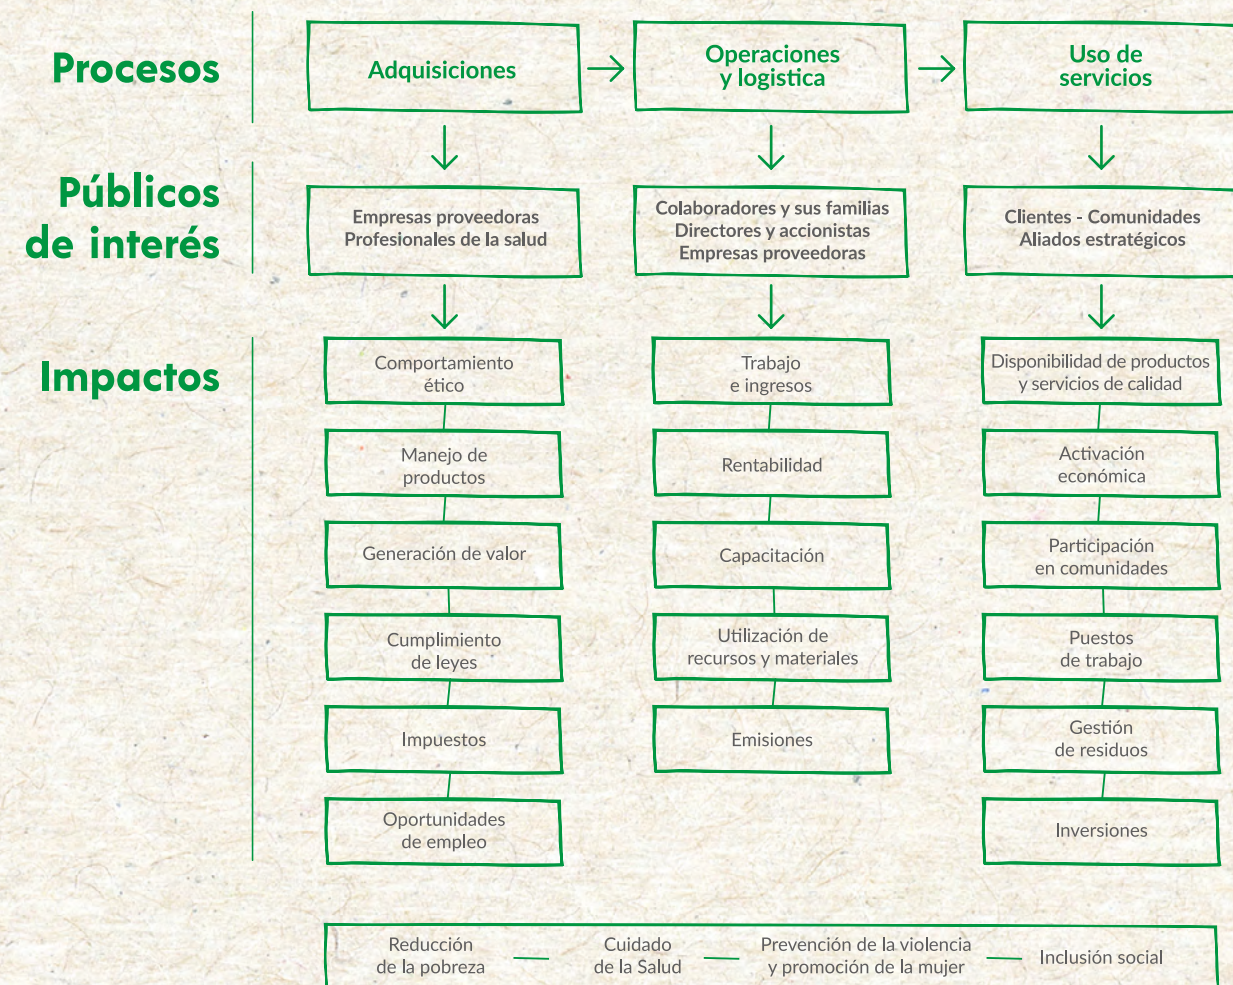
Procesos

Adquisiciones

Operaciones y logística

Uso de servicios

Públicos de interés

Empresas proveedoras
Profesionales de la salud

Colaboradores y sus familias
Directores y accionistas
Empresas proveedoras

Clientes - Comunidades
Aliados estratégicos

Impactos

Comportamiento ético

Manejo de productos

Generación de valor

Cumplimiento de leyes

Impuestos

Oportunidades de empleo

Trabajo e ingresos

Rentabilidad

Capacitación

Utilización de recursos y materiales

Emisiones

Disponibilidad de productos y servicios de calidad

Activación económica

Participación en comunidades

Puestos de trabajo

Gestión de residuos

Inversiones

Reducción de la pobreza

Cuidado de la Salud

Prevención de la violencia y promoción de la mujer

Inclusión social